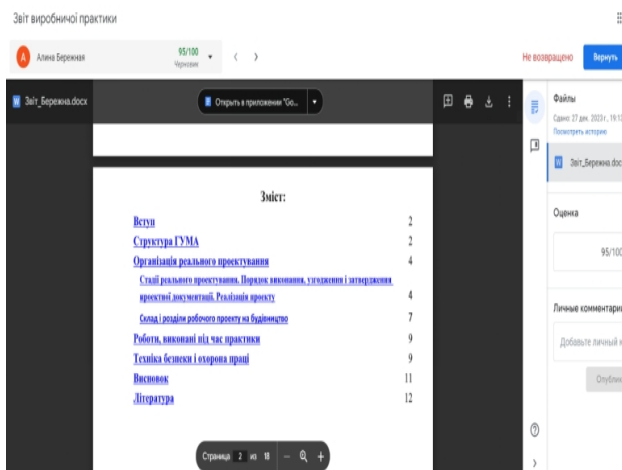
Звіт виробничої практики

A Алина Бережная

95/100
Черновик

Не возвращено

Вернуть

W Звіт_Бережна.docx

Открыть в приложении "Go...

Зміст:

| | |
|---|---|
| Вступ | 2 |
| Структура ГУМА | 2 |
| Організація реального проектування | 4 |
| Стадії реального проектування. Порядок виконання, узгодження і затвердження проектної документації. Реалізація проекту | 4 |
| Склад і розділи робочого проекту на будівництво | 7 |
| Роботи, виконані під час практики | 9 |
| Техніка безпеки і охорона праці | 9 |
| Висновок | 11 |
| Література | 12 |

Страница 2 из 18

Файлы
Сдано: 27 дек. 2023 г., 19:1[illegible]
Посмотреть историю

Звіт_Бережна.doc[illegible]

Оценка

95/100

Личные комментари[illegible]

Добавьте личный к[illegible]

Опубли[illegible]